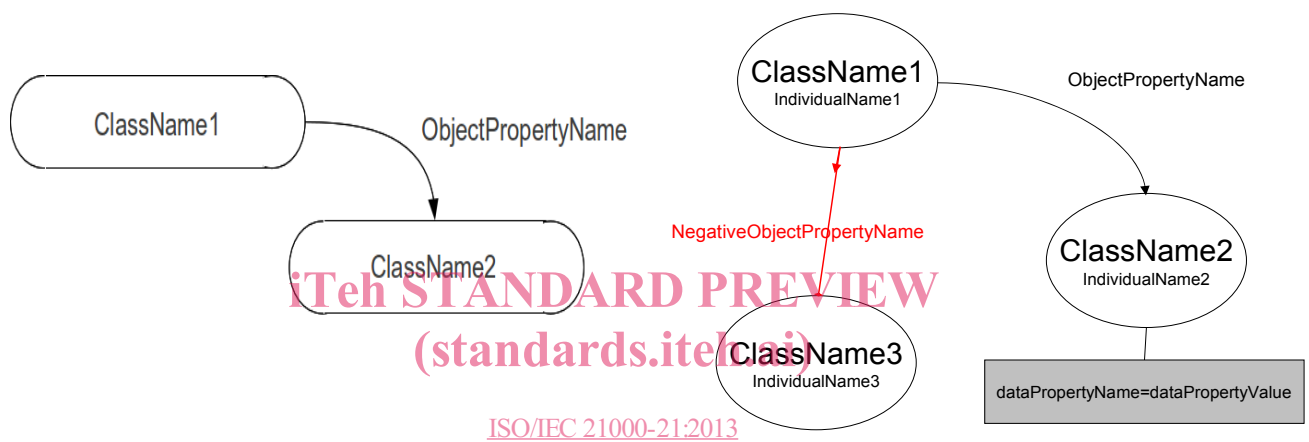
ClassName1

ObjectPropertyName

ClassName2

ClassName1
IndividualName1

ObjectPropertyName

NegativeObjectPropertyName

ClassName2
IndividualName2

ClassName3
IndividualName3

dataPropertyName=dataPropertyValue

iTeh STANDARD PREVIEW
(standards.iteh.ai)

ISO/IEC 21000-21:2013